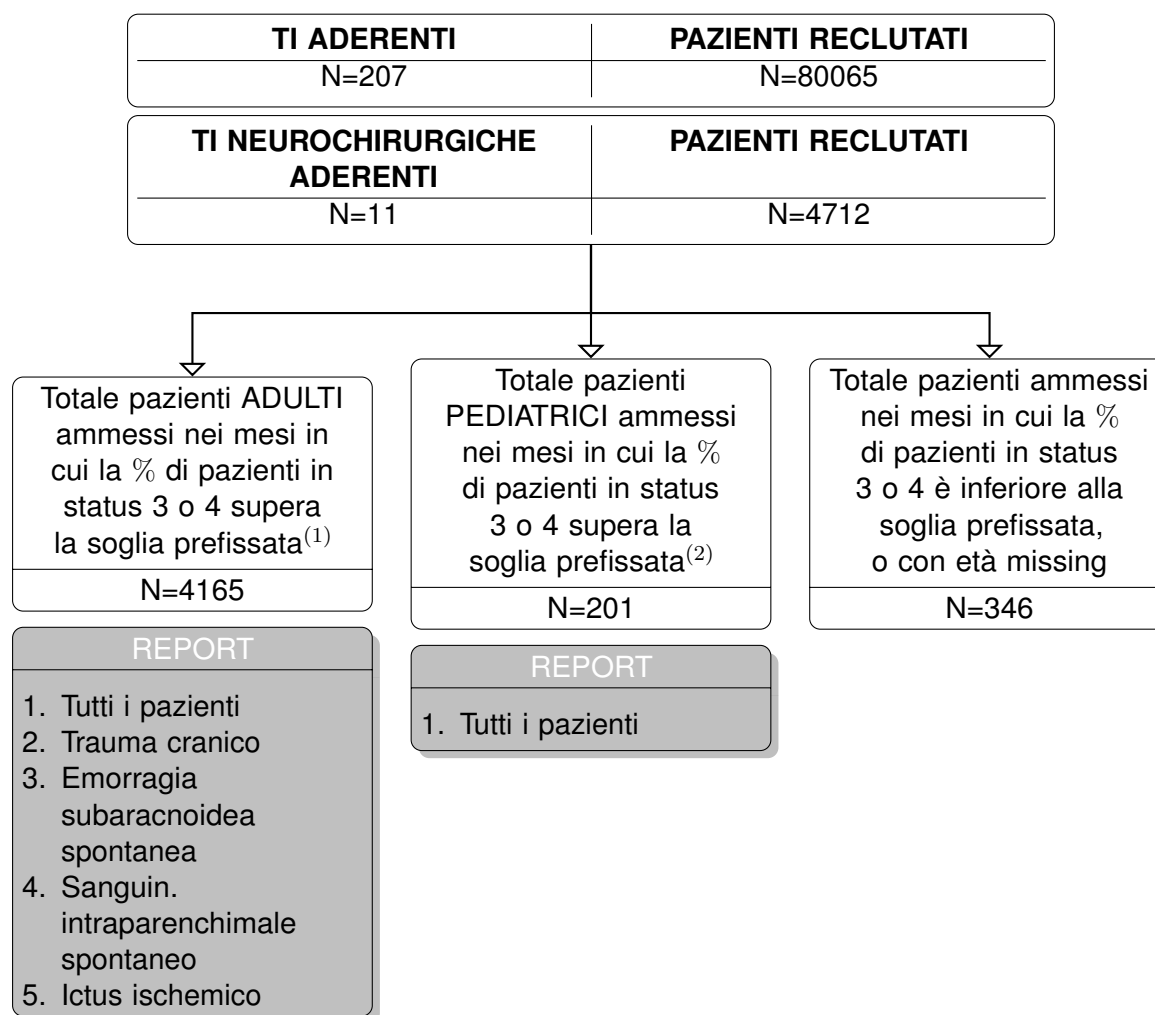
| TI ADERENTI | PAZIENTI RECLUTATI |
|---|---|
| N=207 | N=80065 |

| TI NEUROCHIRURGICHE ADERENTI | PAZIENTI RECLUTATI |
|---|---|
| N=11 | N=4712 |

Totale pazienti ADULTI ammessi nei mesi in cui la % di pazienti in status 3 o 4 supera la soglia prefissata$^{(1)}$

N=4165

REPORT

1. Tutti i pazienti
2. Trauma cranico
3. Emorragia subaracnoidea spontanea
4. Sanguin. intraparenchimale spontaneo
5. Ictus ischemico

Totale pazienti PEDIATRICI ammessi nei mesi in cui la % di pazienti in status 3 o 4 supera la soglia prefissata$^{(2)}$

N=201

REPORT

1. Tutti i pazienti

Totale pazienti ammessi nei mesi in cui la % di pazienti in status 3 o 4 è inferiore alla soglia prefissata, o con età missing

N=346